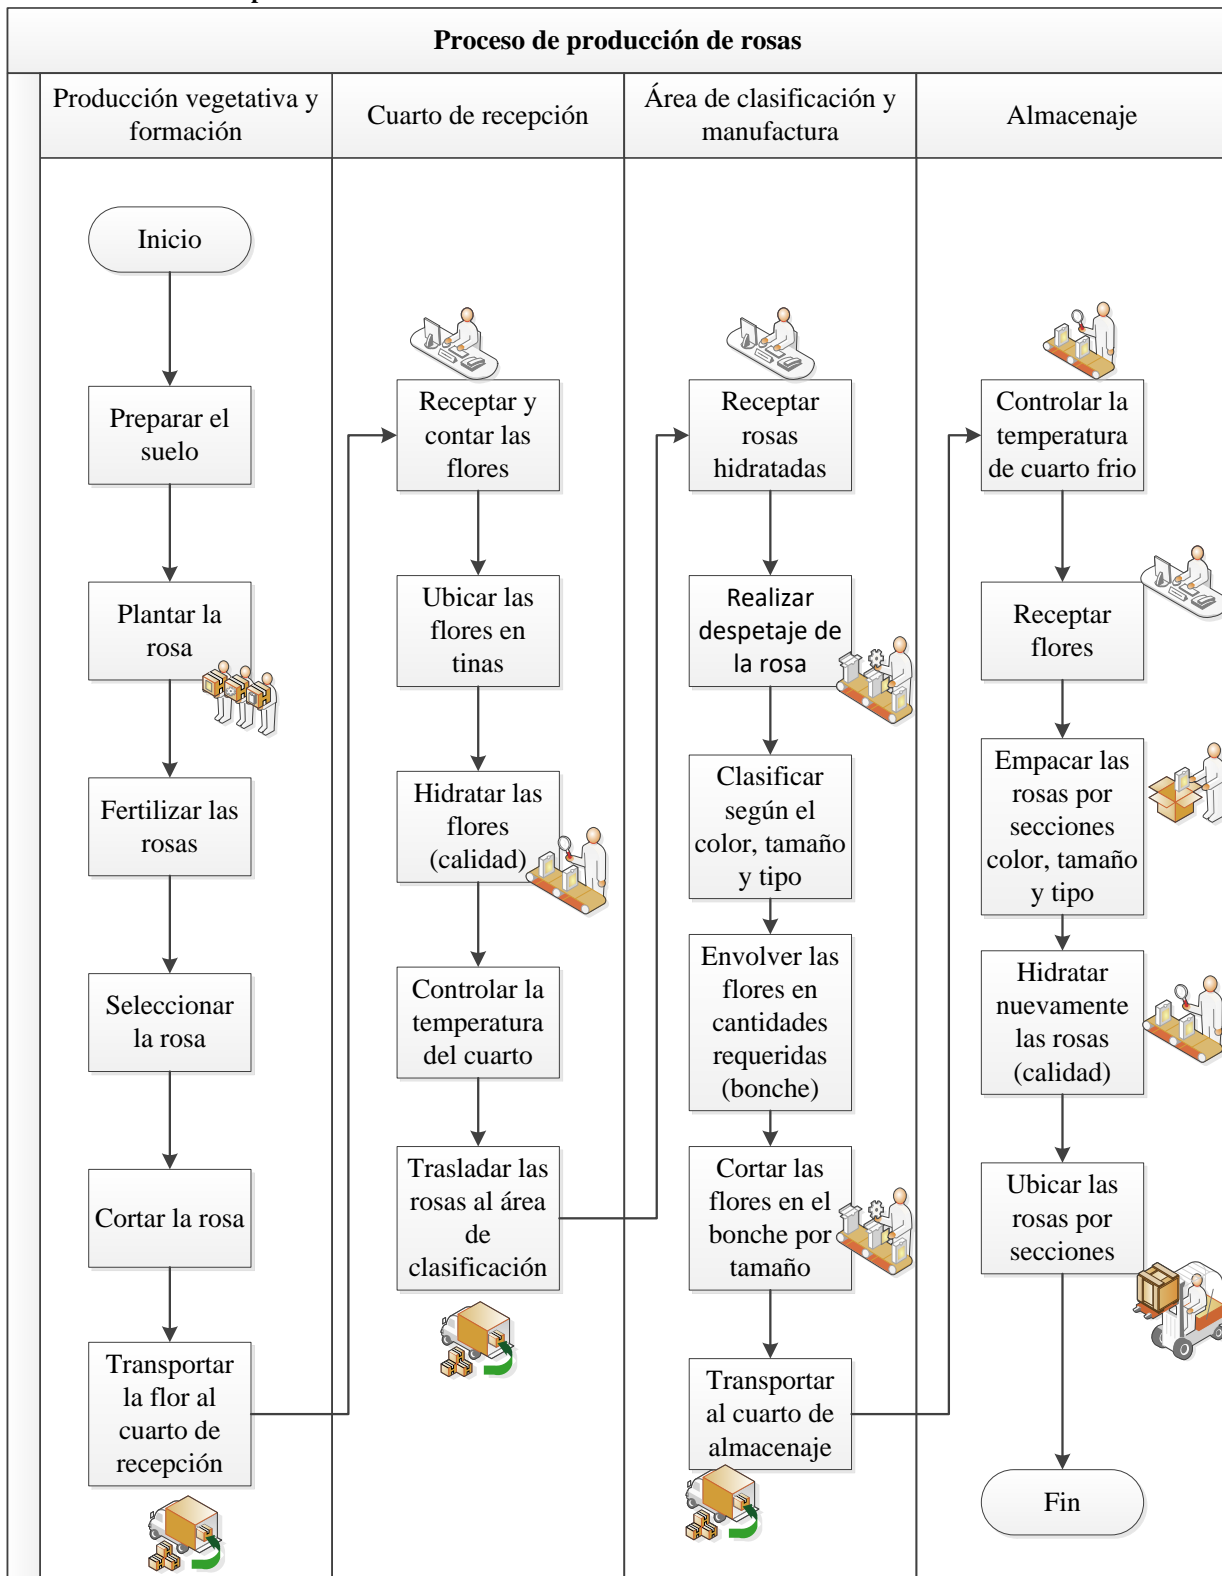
Proceso de producción de rosas

Producción vegetativa y formación

Inicio

Preparar el suelo

Plantar la rosa

Fertilizar las rosas

Seleccionar la rosa

Cortar la rosa

Transportar la flor al cuarto de recepción

Cuarto de recepción

Receptar y contar las flores

Ubicar las flores en tinas

Hidratar las flores (calidad)

Controlar la temperatura del cuarto

Trasladar las rosas al área de clasificación

Área de clasificación y manufactura

Receptar rosas hidratadas

Realizar despetaje de la rosa

Clasificar según el color, tamaño y tipo

Envolver las flores en cantidades requeridas (bonche)

Cortar las flores en el bonche por tamaño

Transportar al cuarto de almacenaje

Almacenaje

Controlar la temperatura de cuarto frio

Receptar flores

Empacar las rosas por secciones color, tamaño y tipo

Hidratar nuevamente las rosas (calidad)

Ubicar las rosas por secciones

Fin